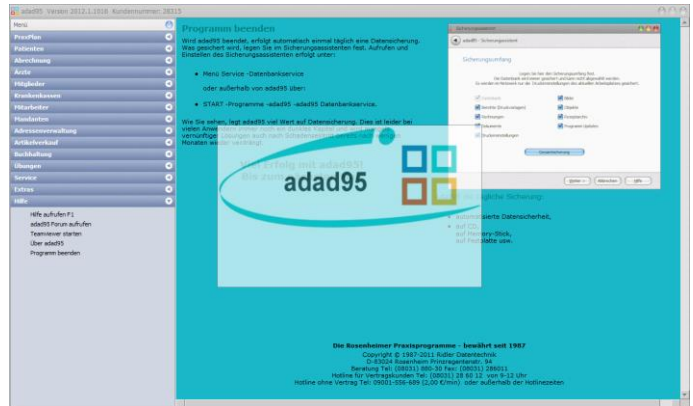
adad95 Version 2012.1.1018 Kundennummer: 28315

Menü

PraxPlan
Patienten
Abrechnung
Ärzte
Mitglieder
Krankenkassen
Mitarbeiter
Mandanten
Adressenverwaltung
Artikelverkauf
Buchhaltung
Übungen
Service
Extras
Hilfe

Hilfe aufrufen F1
adad95 Forum aufrufen
Teamviewer starten
Über adad95
Programm beenden

Programm beenden

Wird adad95 beendet, erfolgt automatisch einmal täglich eine Datensicherung. Was gesichert wird, legen Sie im Sicherungsassistenten fest. Aufrufen und Einstellen des Sicherungsassistenten erfolgt unter:

• Menü Service -Datenbankservice

oder außerhalb von adad95 über:

• START -Programme -adad95 -adad95 Datenbankservice.

Wie Sie sehen, legt adad95 viel Wert auf Datensicherung. Dies ist leider bei vielen Anwendern immer noch ein dunkles Kapitel und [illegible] vernünftige Lösungen auch beim Schadensfall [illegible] Monaten wieder verfügbar.

Viel Erfolg mit adad95!
Ihr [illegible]

adad95

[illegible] Sicherung:
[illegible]matisierte Datensicherheit,
auf CD,
auf Memory-Stick,
auf Festplatte usw.

Sicherungsumfang

Datenbank
Berichte (Druckvorlagen)
Einstellungen
Dokumente
Bilder
Abgleich
Fotos
Programm Updates

Zurück
Abbrechen
Hilfe

Die Rosenheimer Praxisprogramme – bewährt seit 1987
Copyright © 1987-2011 Ridler Datentechnik
D-83024 Rosenheim Prinzregentenstr. 94
Beratung Tel: (08031) 880-30 Fax: (08031) 288011
Hotline für Vertragskunden Tel: (08031) 28 60 12 von 9-12 Uhr
Hotline ohne Vertrag Tel: 09001-556-689 (2,00 €/min) oder außerhalb der Hotlinezeiten